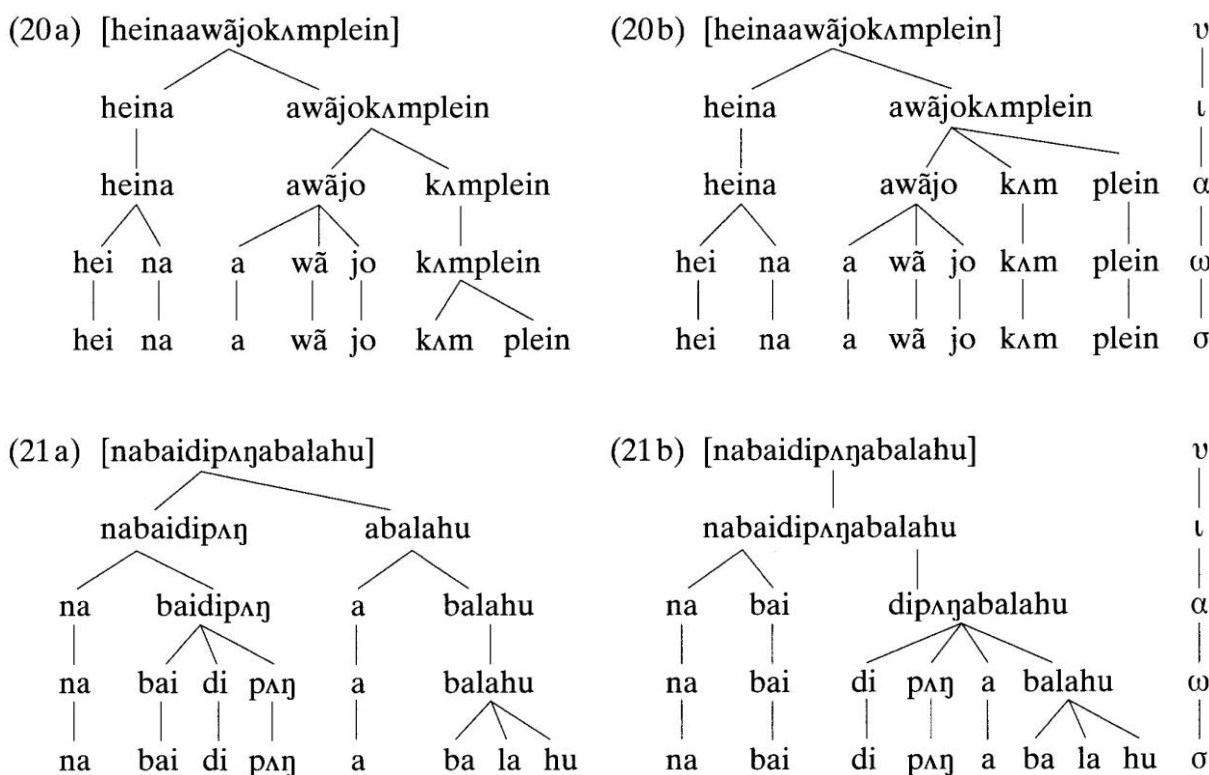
(20a) [heinaawãjokʌmplein]

heina awãjokʌmplein

heina awãjo kʌmplein

hei na a wã jo kʌmplein

hei na a wã jo kʌm plein

(20b) [heinaawãjokʌmplein]

heina awãjokʌmplein

heina awãjo kʌm plein

hei na a wã jo kʌm plein

hei na a wã jo kʌm plein

υ

ι

α

ω

σ

(21a) [nabaidipʌŋabalahu]

nabaidipʌŋ abalahu

na baidipʌŋ a balahu

na bai di pʌŋ a balahu

na bai di pʌŋ a ba la hu

(21b) [nabaidipʌŋabalahu]

nabaidipʌŋabalahu

na bai dipʌŋabalahu

na bai di pʌŋ a balahu

na bai di pʌŋ a ba la hu

υ

ι

α

ω

σ